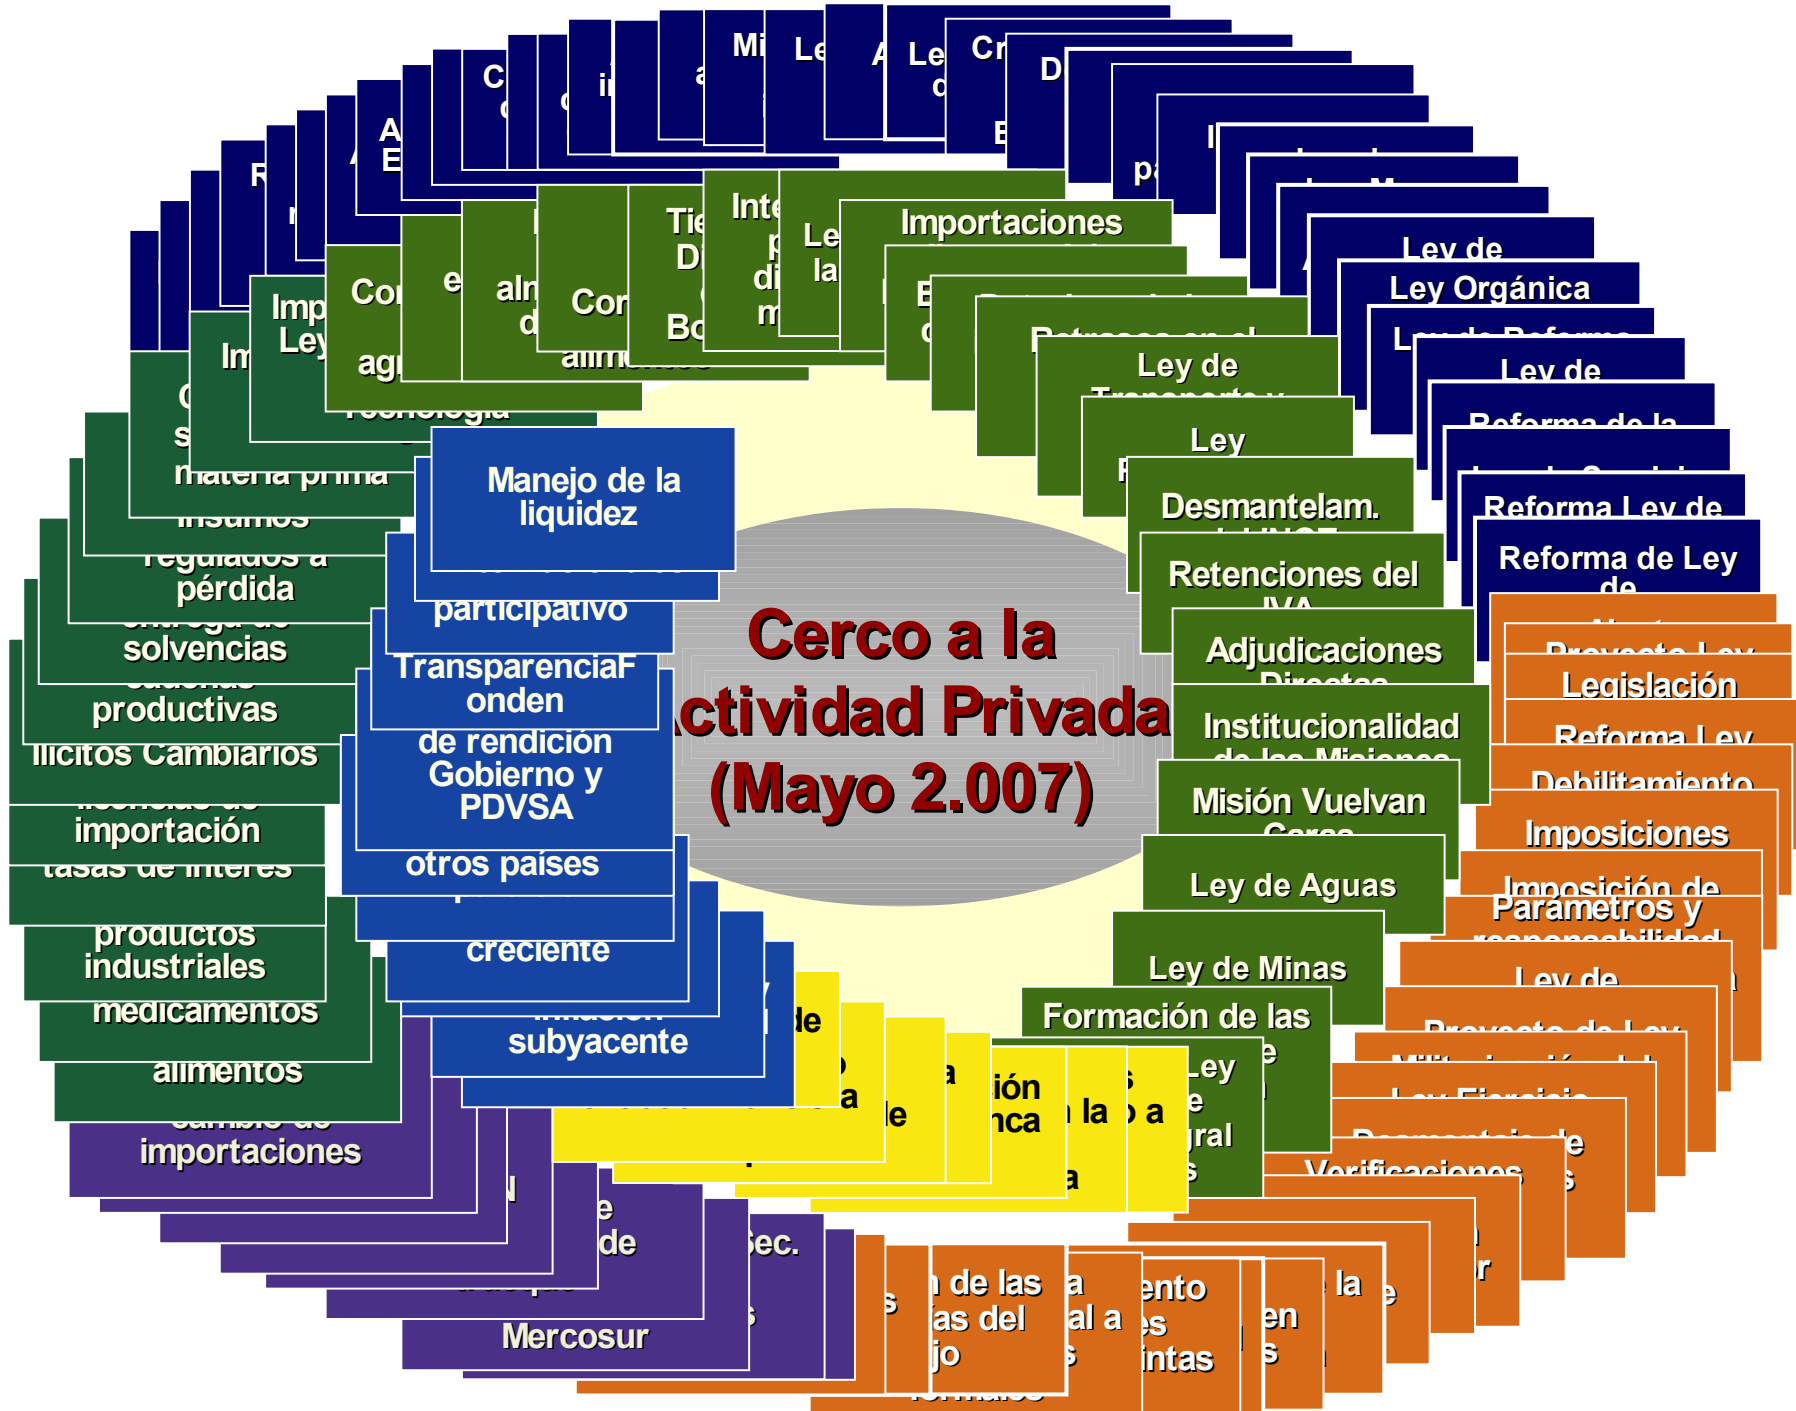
Cerco a la Actividad Privada (Mayo 2.007)

Manejo de la liquidez
participativo
TransparenciaF onden
de rendición Gobierno y PDVSA
otros países
creciente
subyacente

Importaciones
Ley de
Desmantelam.
Retenciones del
Adjudicaciones
Institucionalidad
Misión Vuelvan
Ley de Aguas
Ley de Minas
Formación de las

Ley de
Ley Orgánica
Ley de
Reforma Ley de
Reforma de Ley de

Legislación
Imposiciones
Parámetros y
Ley de

materia prima
insumos
pérdida
solvencias
productivas
Ilícitos Cambiarios
importación
productos industriales
medicamentos
alimentos
importaciones
Mercosur